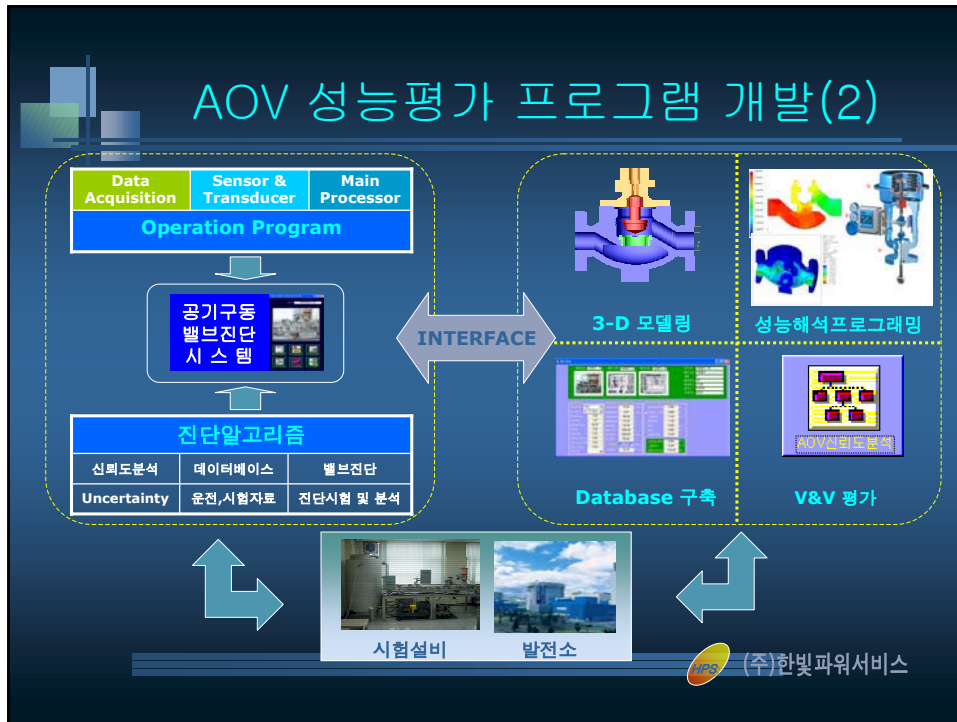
AOV 성능평가 프로그램 개발(2)

| Data Acquisition | Sensor & Transducer | Main Processor |
|---|---|---|

Operation Program

공기구동 밸브진단 시 스 템

진단알고리즘

| 신뢰도분석 | 데이터베이스 | 밸브진단 |
|---|---|---|
| Uncertainty | 운전,시험자료 | 진단시험 및 분석 |

INTERFACE

3-D 모델링

성능해석프로그래밍

AOV신뢰도분석

Database 구축

V&V 평가

시험설비

발전소

HPS

(주)한빛파워서비스